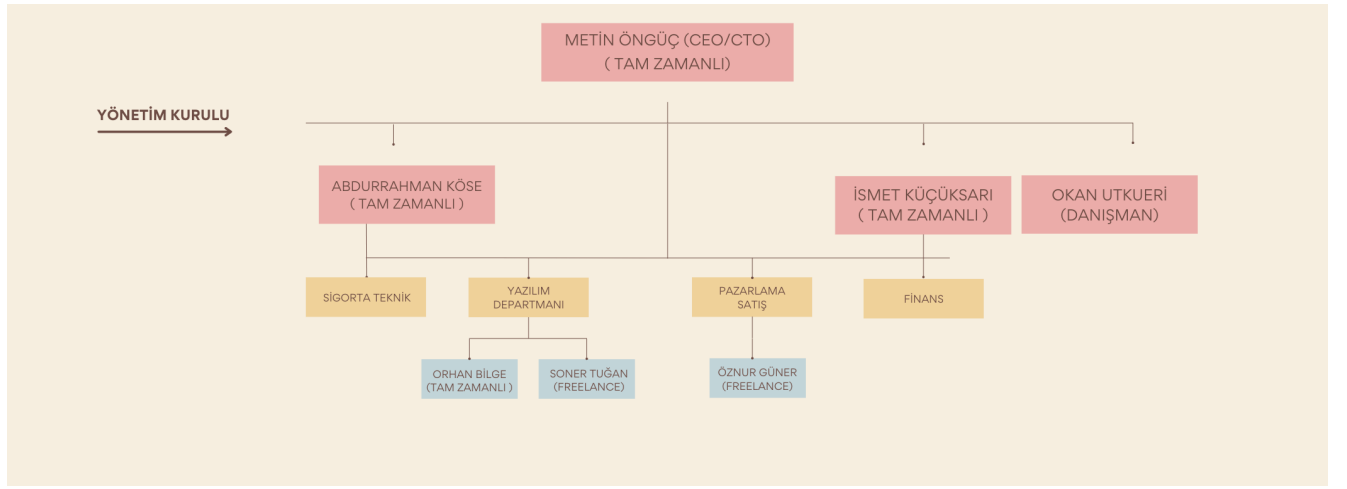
METİN ÖNGÜÇ (CEO/CTO)
( TAM ZAMANLI)

YÖNETİM KURULU

ABDURRAHMAN KÖSE
( TAM ZAMANLI )

İSMET KÜÇÜKSARI
( TAM ZAMANLI )

OKAN UTKUERİ
(DANIŞMAN)

SİGORTA TEKNİK

YAZILIM
DEPARTMANI

PAZARLAMA
SATIŞ

FİNANS

ORHAN BİLGE
(TAM ZAMANLI )

SONER TUĞAN
(FREELANCE)

ÖZNUR GÜNER
(FREELANCE)